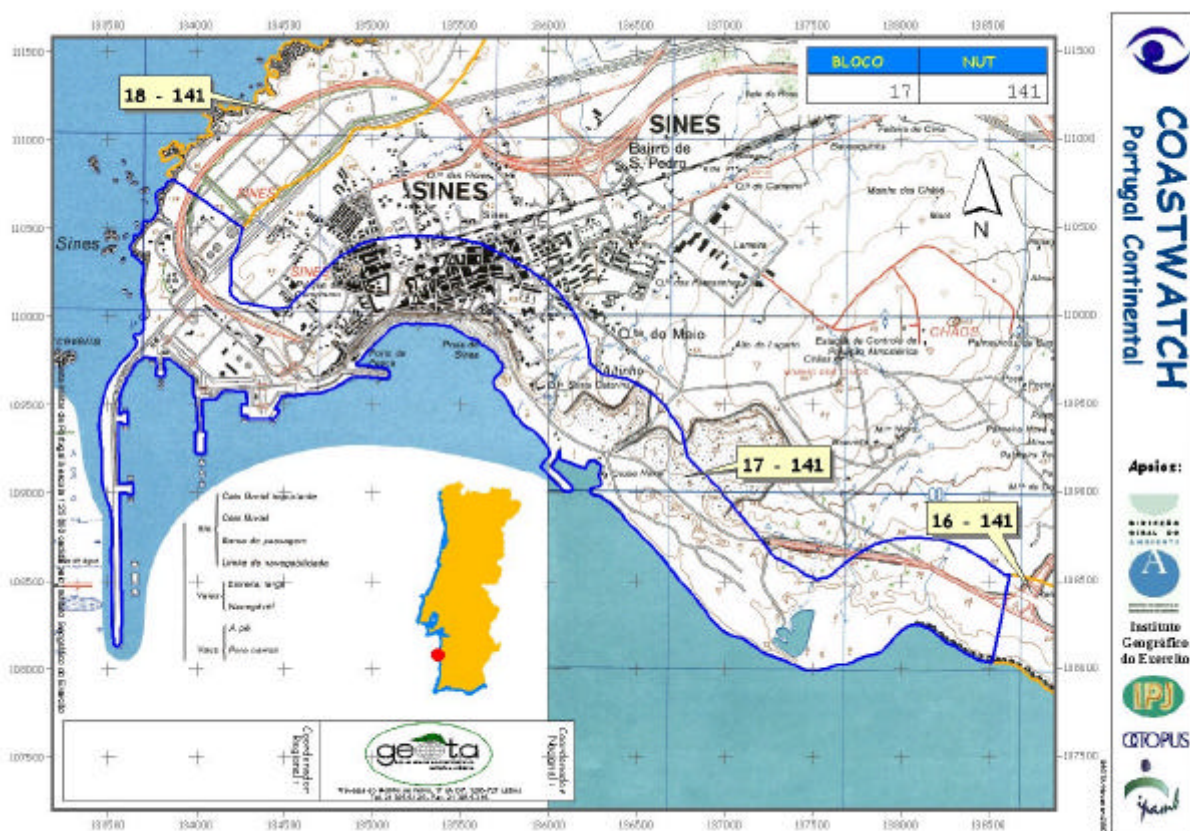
| BLOCO | NUT |
|---|---|
| 17 | 141 |

18 - 141

SINES

Bairro de S. Pedro

SINES

Sines

SINES

SINES

Q.ta do Maio

CHÃOS

17 - 141

16 - 141

N

Cota fluvial seleccionada
Cota fluvial
Barca de passagem
Limite de navegabilidade

Estreita, larga
Navegável

A pé
Para carros

Coordenador Regional:

Coordenador Nacional:

geota

COASTWATCH
Portugal Continental

Apoios:

Instituto Geográfico do Exército

IPJ

OCTOPUS

133500 134000 134500 135000 135500 136000 136500 137000 137500 138000 138500

111500 111000 110500 110000 109500 109000 108500 108000 107500